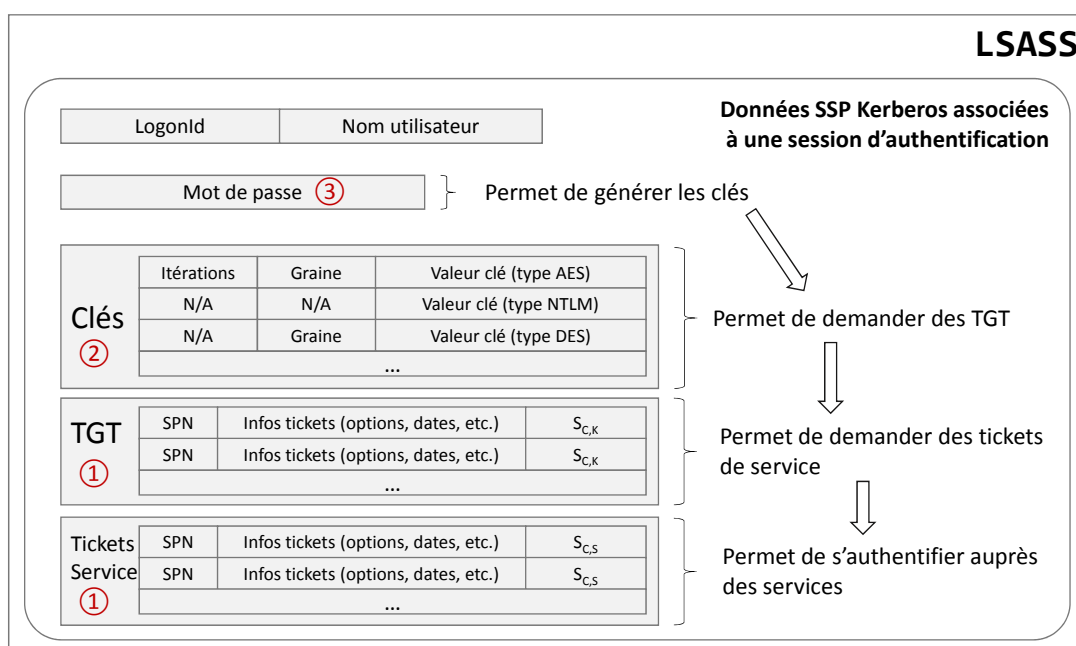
LSASS

Données SSP Kerberos associées à une session d'authentification

| LogonId | Nom utilisateur |
|---|---|

Mot de passe ③

Permet de générer les clés

Clés ②

| Itérations | Graine | Valeur clé (type AES) |
|---|---|---|
| N/A | N/A | Valeur clé (type NTLM) |
| N/A | Graine | Valeur clé (type DES) |
| ... | | |

Permet de demander des TGT

TGT ①

| SPN | Infos tickets (options, dates, etc.) | $S_{C,K}$ |
|---|---|---|
| SPN | Infos tickets (options, dates, etc.) | $S_{C,K}$ |
| ... | | |

Permet de demander des tickets de service

Tickets Service ①

| SPN | Infos tickets (options, dates, etc.) | $S_{C,S}$ |
|---|---|---|
| SPN | Infos tickets (options, dates, etc.) | $S_{C,S}$ |
| ... | | |

Permet de s'authentifier auprès des services